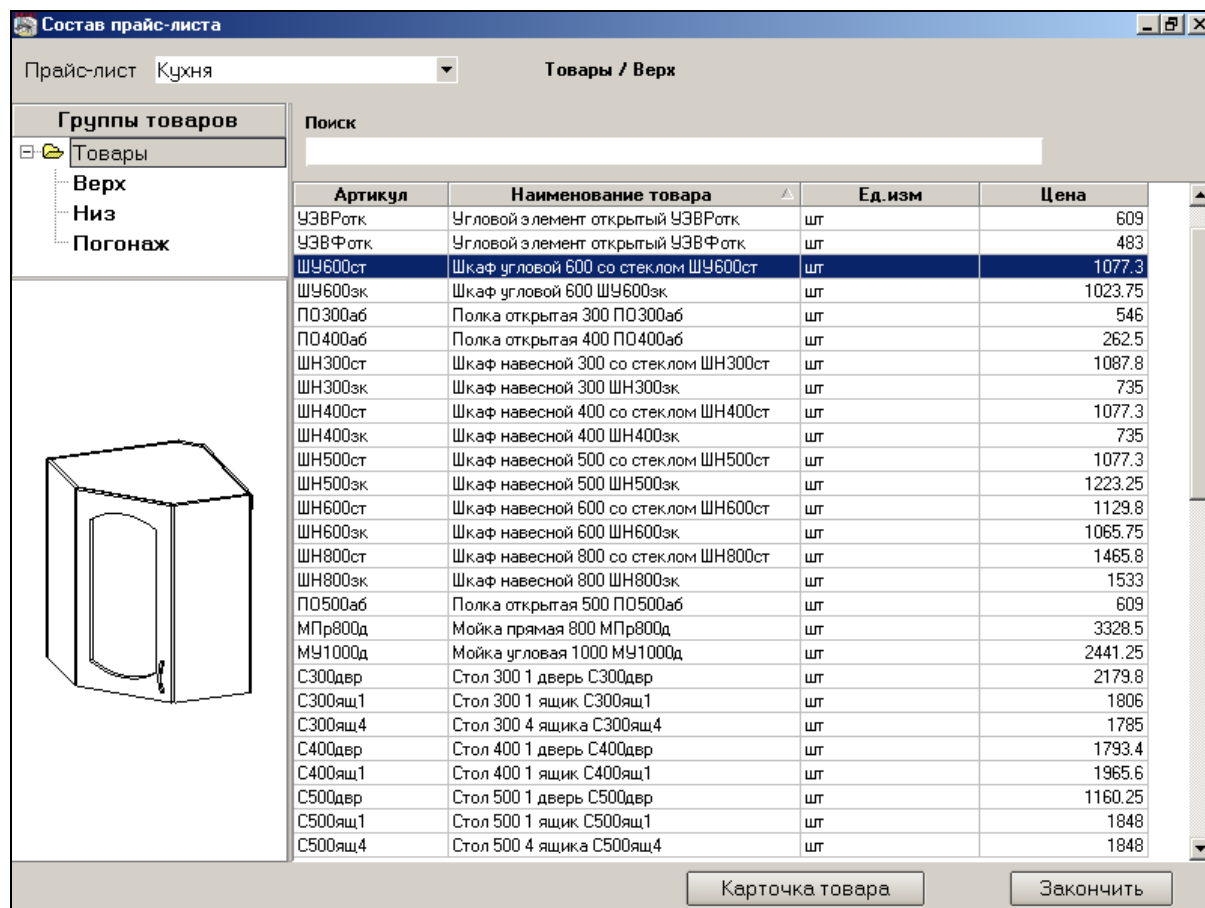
Состав прайс-листа

Прайс-лист Кухня

Товары / Верх

Группы товаров
Товары
Верх
Низ
Погонаж

Поиск

| Артикул | Наименование товара | Ед.изм | Цена |
|---|---|---|---|
| УЭВРотк | Угловой элемент открытый УЭВРотк | шт | 609 |
| УЭВФотк | Угловой элемент открытый УЭВФотк | шт | 483 |
| ШУ600ст | Шкаф угловой 600 со стеклом ШУ600ст | шт | 1077.3 |
| ШУ600зк | Шкаф угловой 600 ШУ600зк | шт | 1023.75 |
| ПО300аб | Полка открытая 300 ПО300аб | шт | 546 |
| ПО400аб | Полка открытая 400 ПО400аб | шт | 262.5 |
| ШН300ст | Шкаф навесной 300 со стеклом ШН300ст | шт | 1087.8 |
| ШН300зк | Шкаф навесной 300 ШН300зк | шт | 735 |
| ШН400ст | Шкаф навесной 400 со стеклом ШН400ст | шт | 1077.3 |
| ШН400зк | Шкаф навесной 400 ШН400зк | шт | 735 |
| ШН500ст | Шкаф навесной 500 со стеклом ШН500ст | шт | 1077.3 |
| ШН500зк | Шкаф навесной 500 ШН500зк | шт | 1223.25 |
| ШН600ст | Шкаф навесной 600 со стеклом ШН600ст | шт | 1129.8 |
| ШН600зк | Шкаф навесной 600 ШН600зк | шт | 1065.75 |
| ШН800ст | Шкаф навесной 800 со стеклом ШН800ст | шт | 1465.8 |
| ШН800зк | Шкаф навесной 800 ШН800зк | шт | 1533 |
| ПО500аб | Полка открытая 500 ПО500аб | шт | 609 |
| МПр800д | Мойка прямая 800 МПр800д | шт | 3328.5 |
| МУ1000д | Мойка угловая 1000 МУ1000д | шт | 2441.25 |
| С300двр | Стол 300 1 дверь С300двр | шт | 2179.8 |
| С300ящ1 | Стол 300 1 ящик С300ящ1 | шт | 1806 |
| С300ящ4 | Стол 300 4 ящика С300ящ4 | шт | 1785 |
| С400двр | Стол 400 1 дверь С400двр | шт | 1793.4 |
| С400ящ1 | Стол 400 1 ящик С400ящ1 | шт | 1965.6 |
| С500двр | Стол 500 1 дверь С500двр | шт | 1160.25 |
| С500ящ1 | Стол 500 1 ящик С500ящ1 | шт | 1848 |
| С500ящ4 | Стол 500 4 ящика С500ящ4 | шт | 1848 |

Карточка товара
Закончить